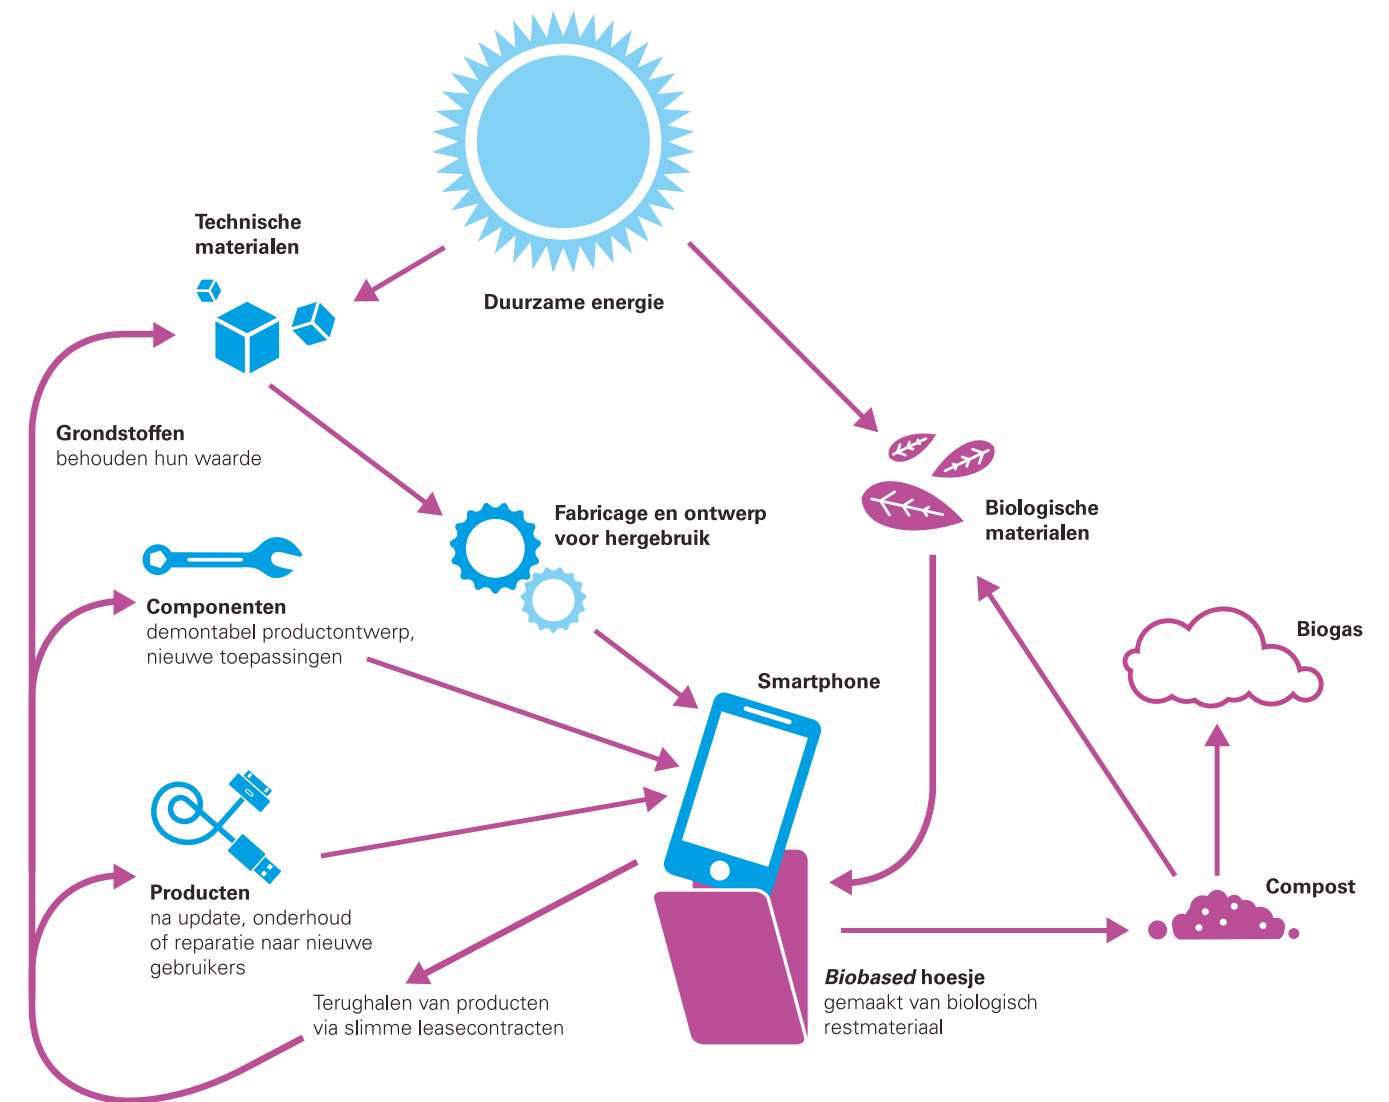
Technische materialen

Duurzame energie

Grondstoffen
behouden hun waarde

Fabricage en ontwerp voor hergebruik

Biologische materialen

Componenten
demontabel productontwerp, nieuwe toepassingen

Biogas

Smartphone

Producten
na update, onderhoud of reparatie naar nieuwe gebruikers

Compost

Terughalen van producten via slimme leasecontracten

*Biobased* hoesje
gemaakt van biologisch restmateriaal